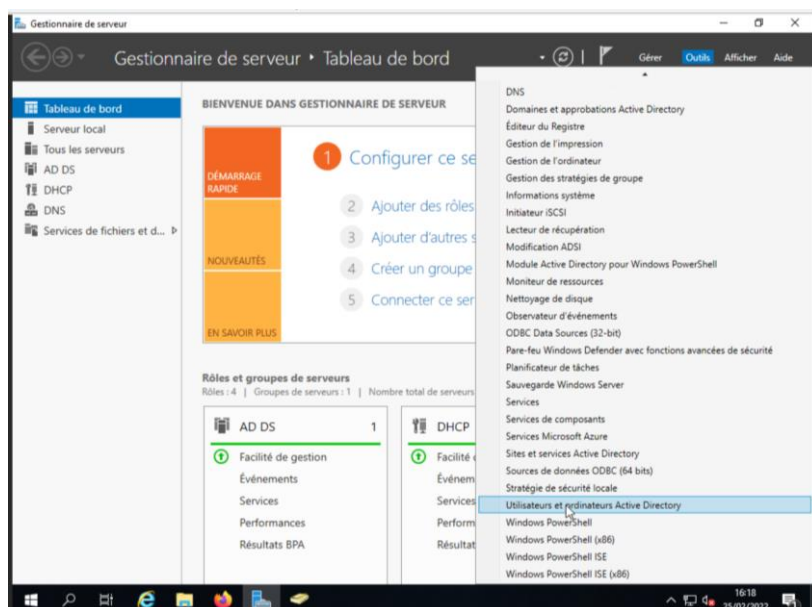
Gestionnaire de serveur

Gestionnaire de serveur • Tableau de bord

Gérer Outils Afficher Aide

Tableau de bord
Serveur local
Tous les serveurs
AD DS
DHCP
DNS
Services de fichiers et d...

BIENVENUE DANS GESTIONNAIRE DE SERVEUR

DÉMARRAGE RAPIDE

1 Configurer ce se

2 Ajouter des rôles

3 Ajouter d'autres s

4 Créer un groupe

5 Connecter ce ser

NOUVEAUTÉS

EN SAVOIR PLUS

Rôles et groupes de serveurs
Rôles : 4 | Groupes de serveurs : 1 | Nombre total de serveurs

AD DS 1
Facilité de gestion
Événements
Services
Performances
Résultats BPA

DHCP
Facilité
Événem
Services
Perform
Résultat

DNS
Domaines et approbations Active Directory
Éditeur du Registre
Gestion de l'impression
Gestion de l'ordinateur
Gestion des stratégies de groupe
Informations système
Initiateur iSCSI
Lecteur de récupération
Modification ADSI
Module Active Directory pour Windows PowerShell
Moniteur de ressources
Nettoyage de disque
Observateur d'événements
ODBC Data Sources (32-bit)
Pare-feu Windows Defender avec fonctions avancées de sécurité
Planificateur de tâches
Sauvegarde Windows Server
Services
Services de composants
Services Microsoft Azure
Sites et services Active Directory
Sources de données ODBC (64 bits)
Stratégie de sécurité locale
Utilisateurs et ordinateurs Active Directory
Windows PowerShell
Windows PowerShell (x86)
Windows PowerShell ISE
Windows PowerShell ISE (x86)

16:18
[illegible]